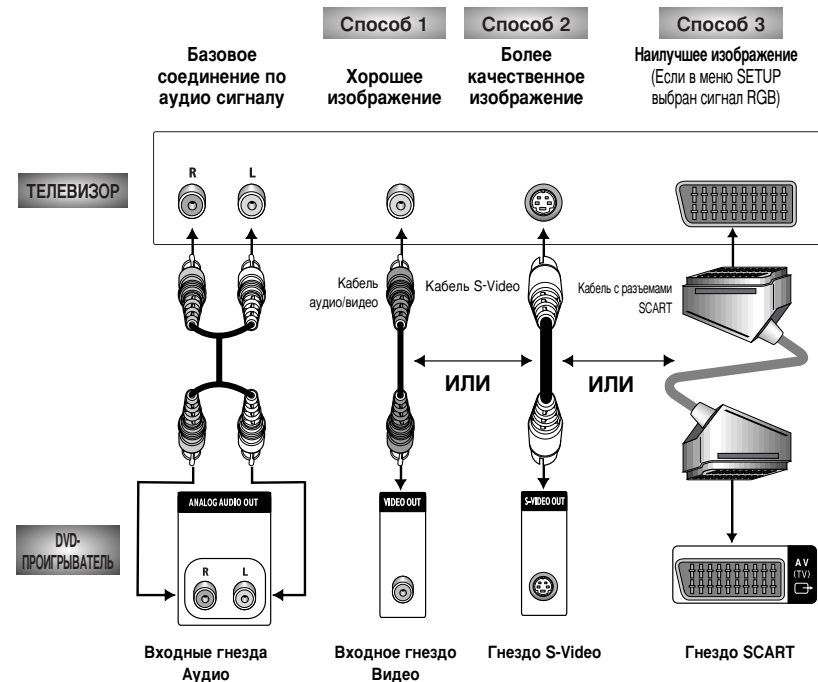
Способ 1

Способ 2

Способ 3

Базовое соединение по аудио сигналу

Хорошее изображение

Более качественное изображение

Наилучшее изображение (Если в меню SETUP выбран сигнал RGB)

ТЕЛЕВИЗОР

R

L

Кабель аудио/видео

Кабель S-Video

Кабель с разъемами SCART

ИЛИ

ИЛИ

DVD-ПРОИГРЫВАТЕЛЬ

ANALOG AUDIO OUT

R

L

VIDEO OUT

S-VIDEO OUT

AV (TV)

Входные гнезда Аудио

Входное гнездо Видео

Гнездо S-Video

Гнездо SCART